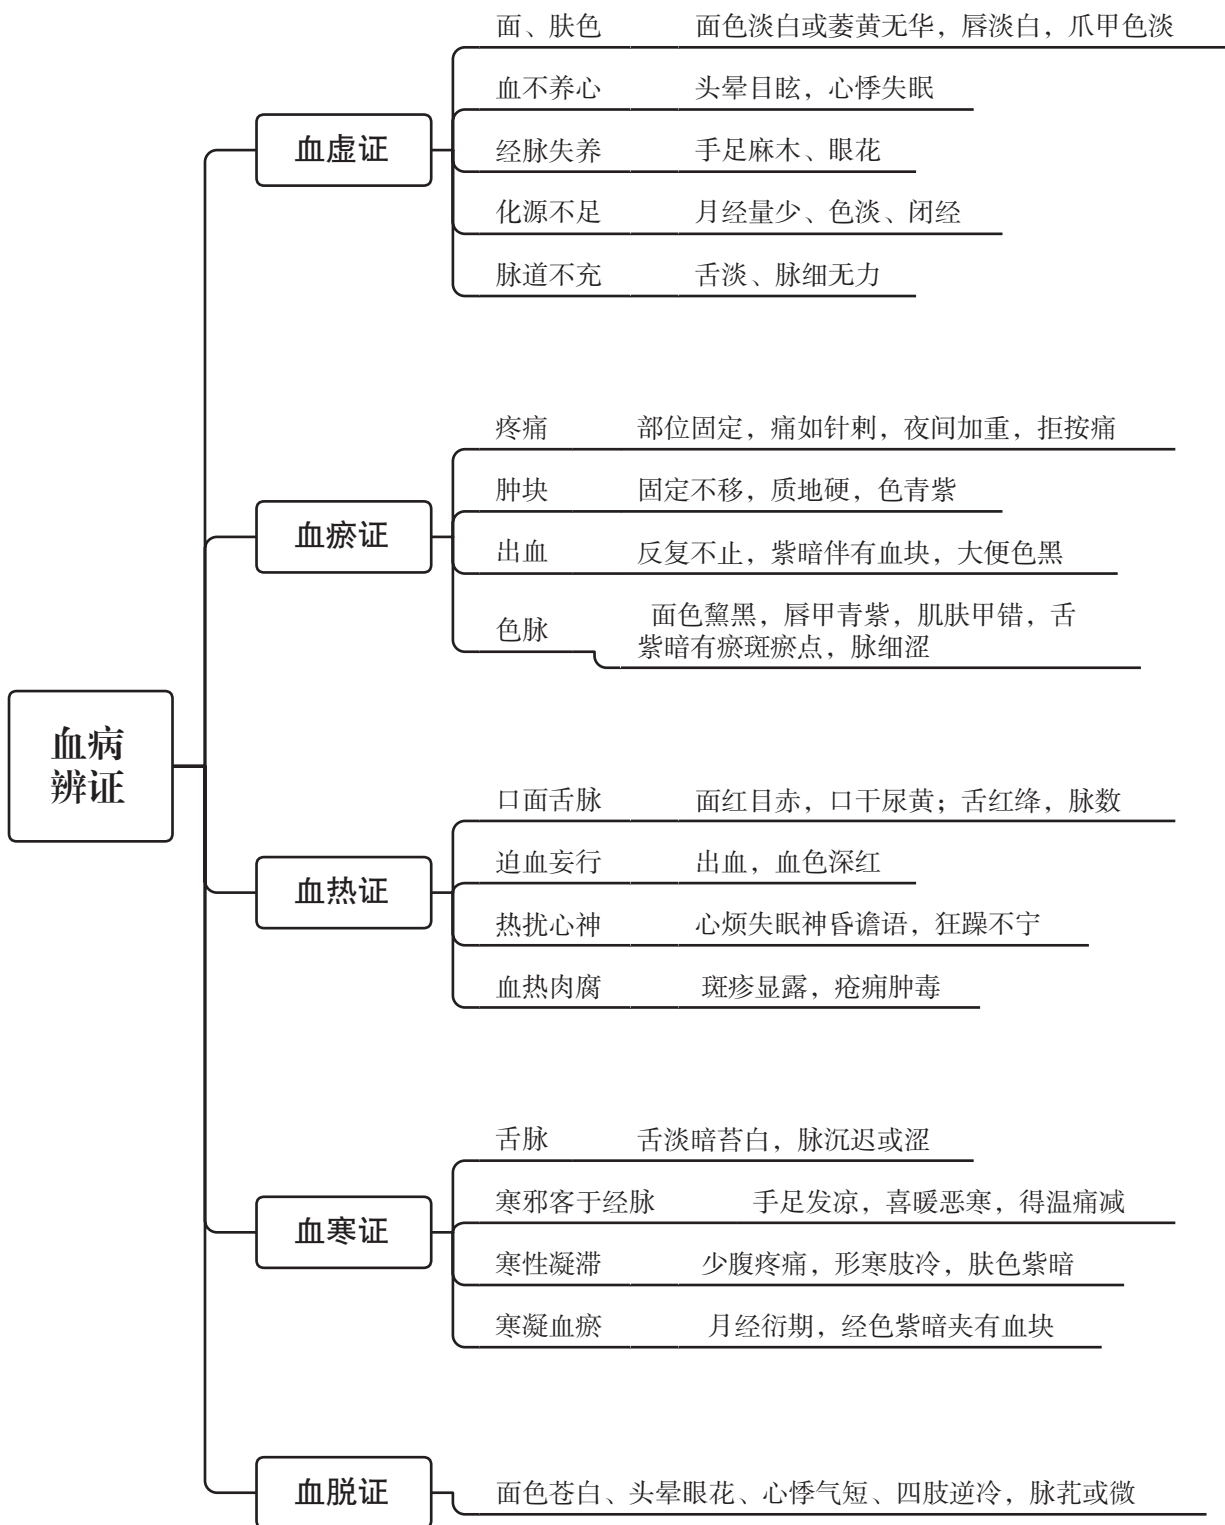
血病辨证

血虚证
面、肤色　面色淡白或萎黄无华，唇淡白，爪甲色淡
血不养心　头晕目眩，心悸失眠
经脉失养　手足麻木、眼花
化源不足　月经量少、色淡、闭经
脉道不充　舌淡、脉细无力

血瘀证
疼痛　部位固定，痛如针刺，夜间加重，拒按痛
肿块　固定不移，质地硬，色青紫
出血　反复不止，紫暗伴有血块，大便色黑
色脉　面色黧黑，唇甲青紫，肌肤甲错，舌紫暗有瘀斑瘀点，脉细涩

血热证
口面舌脉　面红目赤，口干尿黄；舌红绛，脉数
迫血妄行　出血，血色深红
热扰心神　心烦失眠神昏谵语，狂躁不宁
血热肉腐　斑疹显露，疮痈肿毒

血寒证
舌脉　舌淡暗苔白，脉沉迟或涩
寒邪客于经脉　手足发凉，喜暖恶寒，得温痛减
寒性凝滞　少腹疼痛，形寒肢冷，肤色紫暗
寒凝血瘀　月经衍期，经色紫暗夹有血块

血脱证
面色苍白、头晕眼花、心悸气短、四肢逆冷，脉芤或微